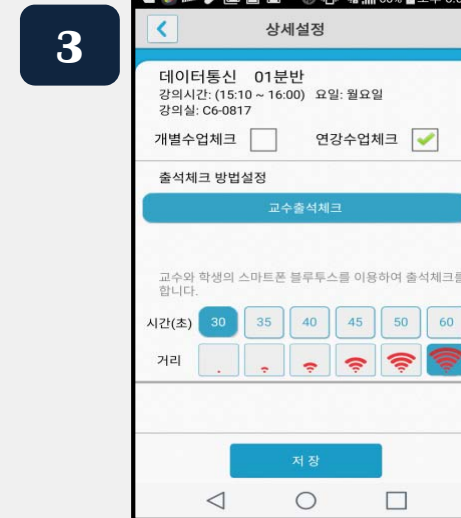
3

상세설정

데이터통신 01분반
강의시간: (15:10 ~ 16:00) 요일: 월요일
강의실: C6-0817

개별수업체크
연강수업체크

출석체크 방법설정

교수출석체크

교수와 학생의 스마트폰 블루투스를 이용하여 출석체크를 합니다.

시간(초) 30 35 40 45 50 60

거리

저 장